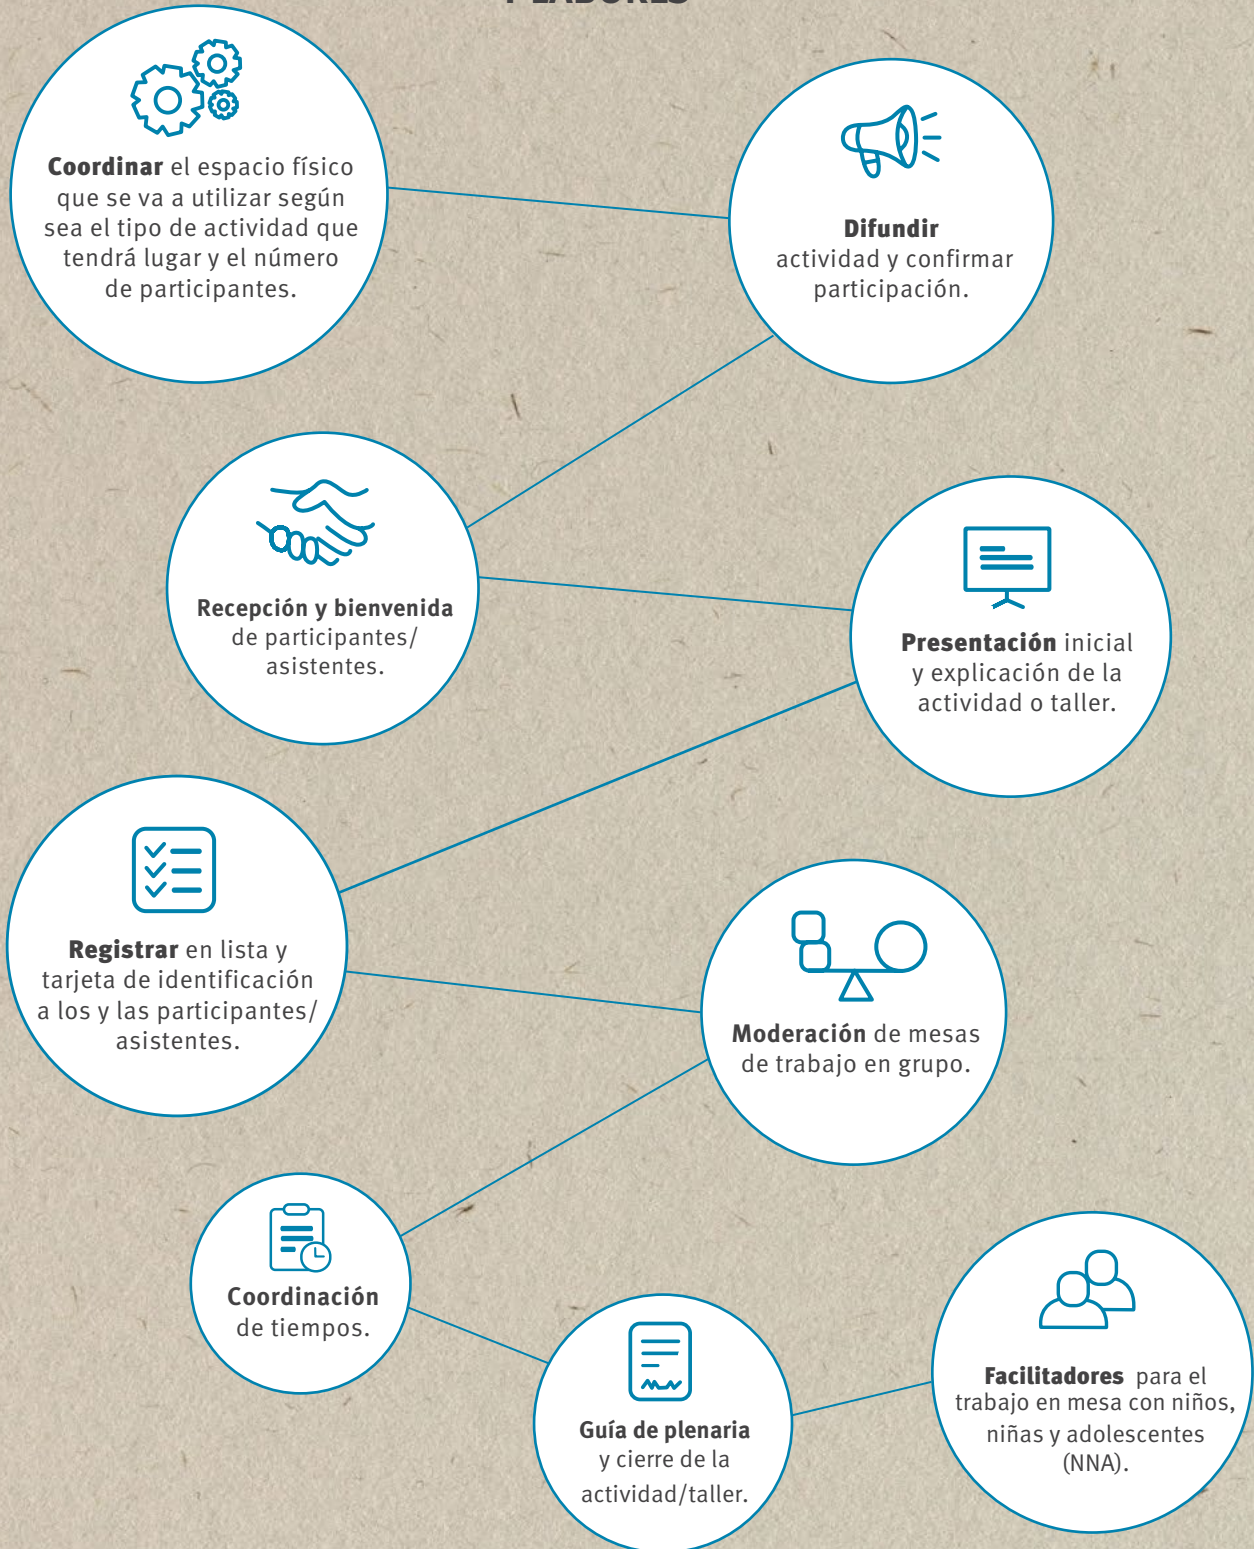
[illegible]

Coordinar el espacio físico que se va a utilizar según sea el tipo de actividad que tendrá lugar y el número de participantes.

Difundir actividad y confirmar participación.

Recepción y bienvenida de participantes/ asistentes.

Presentación inicial y explicación de la actividad o taller.

Registrar en lista y tarjeta de identificación a los y las participantes/ asistentes.

Moderación de mesas de trabajo en grupo.

Coordinación de tiempos.

Guía de plenaria y cierre de la actividad/taller.

Facilitadores para el trabajo en mesa con niños, niñas y adolescentes (NNA).